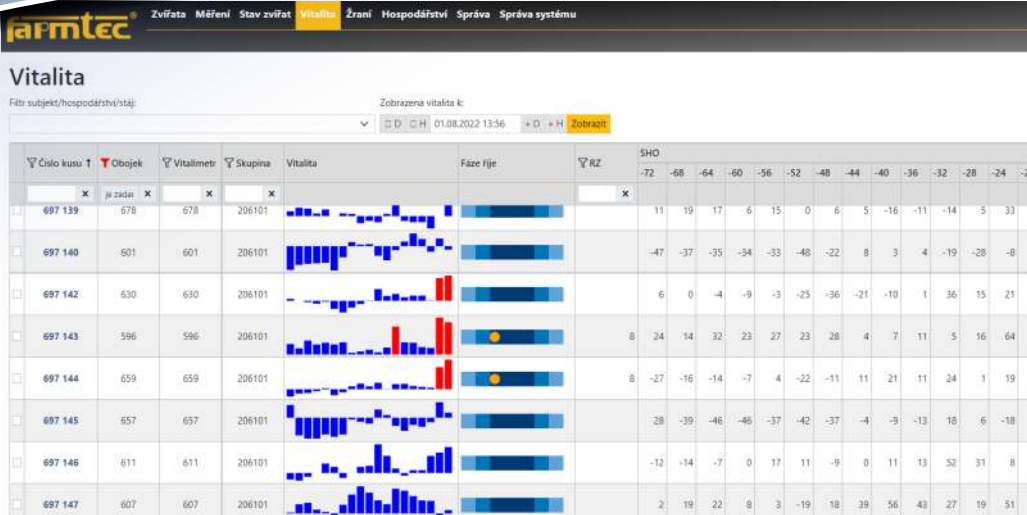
farmtec®

Zvířata Měření Stav zvířat Vitalita Žraní Hospodářství Správa Správa systému

Vitalita

Filtr subjekt/hospodářství/stáj:

Zobrazená vitalita k:

D H 01.08.2022 13:56 +D +H Zobrazit

| Číslo kusu ↑ | Obojek | Vitalimetr | Skupina | Vitalita | Fáze říje | RZ | -72 | -68 | -64 | -60 | -56 | -52 | -48 | -44 | -40 | -36 | -32 | -28 | -24 |
|---|---|---|---|---|---|---|---|---|---|---|---|---|---|---|---|---|---|---|---|
| × | je zadán × | × | × | | | × | | | | | | | | | | | | | |
| 697 139 | 678 | 678 | 206101 | | | | 11 | 19 | 17 | 6 | 15 | 0 | 6 | 5 | -16 | -11 | -14 | 5 | 33 |
| 697 140 | 601 | 601 | 206101 | | | | -47 | -37 | -35 | -34 | -33 | -48 | -22 | 8 | 3 | 4 | -19 | -28 | -8 |
| 697 142 | 630 | 630 | 206101 | | | | 6 | 0 | -4 | -9 | -3 | -25 | -36 | -21 | -10 | 1 | 36 | 15 | 21 |
| 697 143 | 596 | 596 | 206101 | | | 8 | 24 | 14 | 32 | 23 | 27 | 23 | 28 | 4 | 7 | 11 | 5 | 16 | 64 |
| 697 144 | 659 | 659 | 206101 | | | 8 | -27 | -16 | -14 | -7 | 4 | -22 | -11 | 11 | 21 | 11 | 24 | 1 | 19 |
| 697 145 | 657 | 657 | 206101 | | | | 28 | -39 | -46 | -46 | -37 | -42 | -37 | -4 | -9 | -13 | 18 | 6 | -18 |
| 697 146 | 611 | 611 | 206101 | | | | -12 | -14 | -7 | 0 | 17 | 11 | -9 | 0 | 11 | 13 | 52 | 31 | 8 |
| 697 147 | 607 | 607 | 206101 | | | | 2 | 19 | 22 | 8 | 3 | -19 | 18 | 39 | 56 | 43 | 27 | 19 | 51 |

SHO